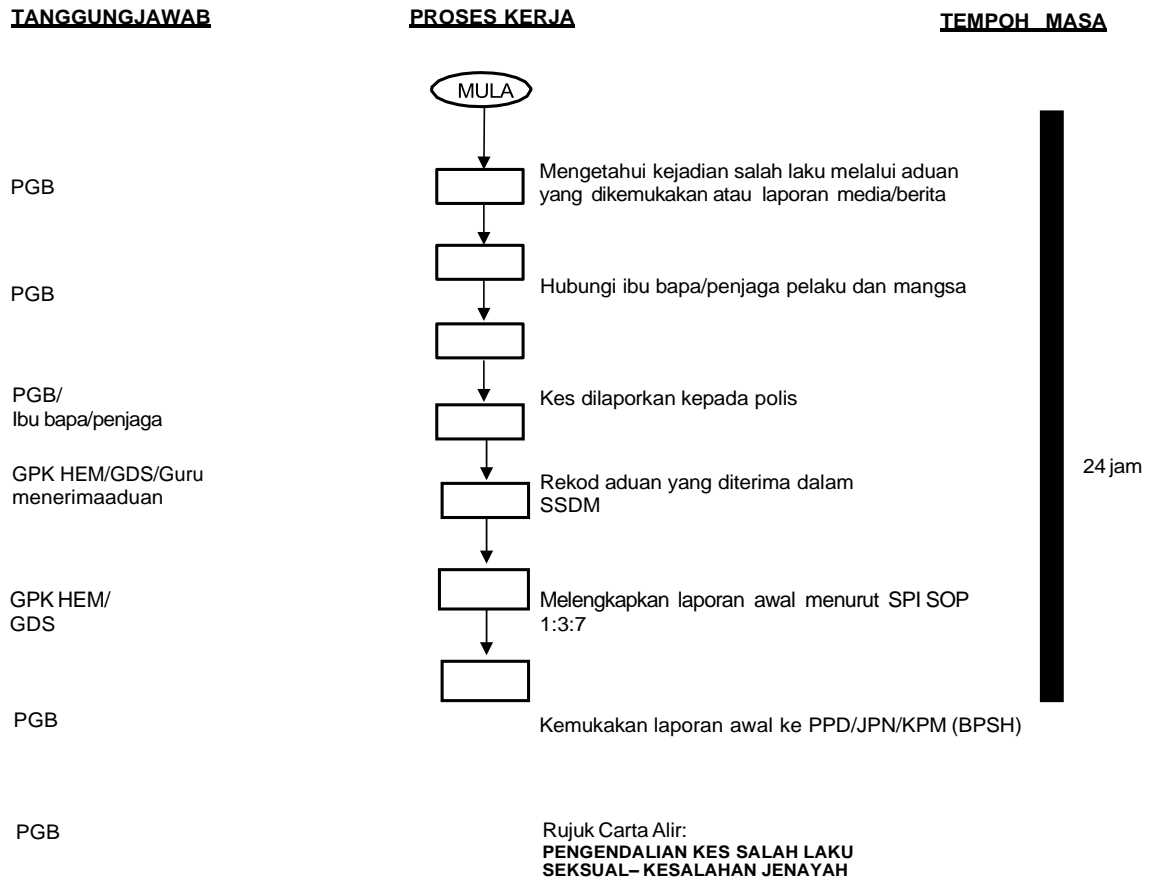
TANGGUNGJAWAB

PROSES KERJA

TEMPOH MASA

MULA

PGB

Mengetahui kejadian salah laku melalui aduan yang dikemukakan atau laporan media/berita

PGB

Hubungi ibu bapa/penjaga pelaku dan mangsa

PGB/
Ibu bapa/penjaga

Kes dilaporkan kepada polis

GPK HEM/GDS/Guru menerimaaduan

Rekod aduan yang diterima dalam SSDM

24 jam

GPK HEM/
GDS

Melengkapkan laporan awal menurut SPI SOP 1:3:7

PGB

Kemukakan laporan awal ke PPD/JPN/KPM (BPSH)

PGB

Rujuk Carta Alir:
PENGENDALIAN KES SALAH LAKU SEKSUAL– KESALAHAN JENAYAH